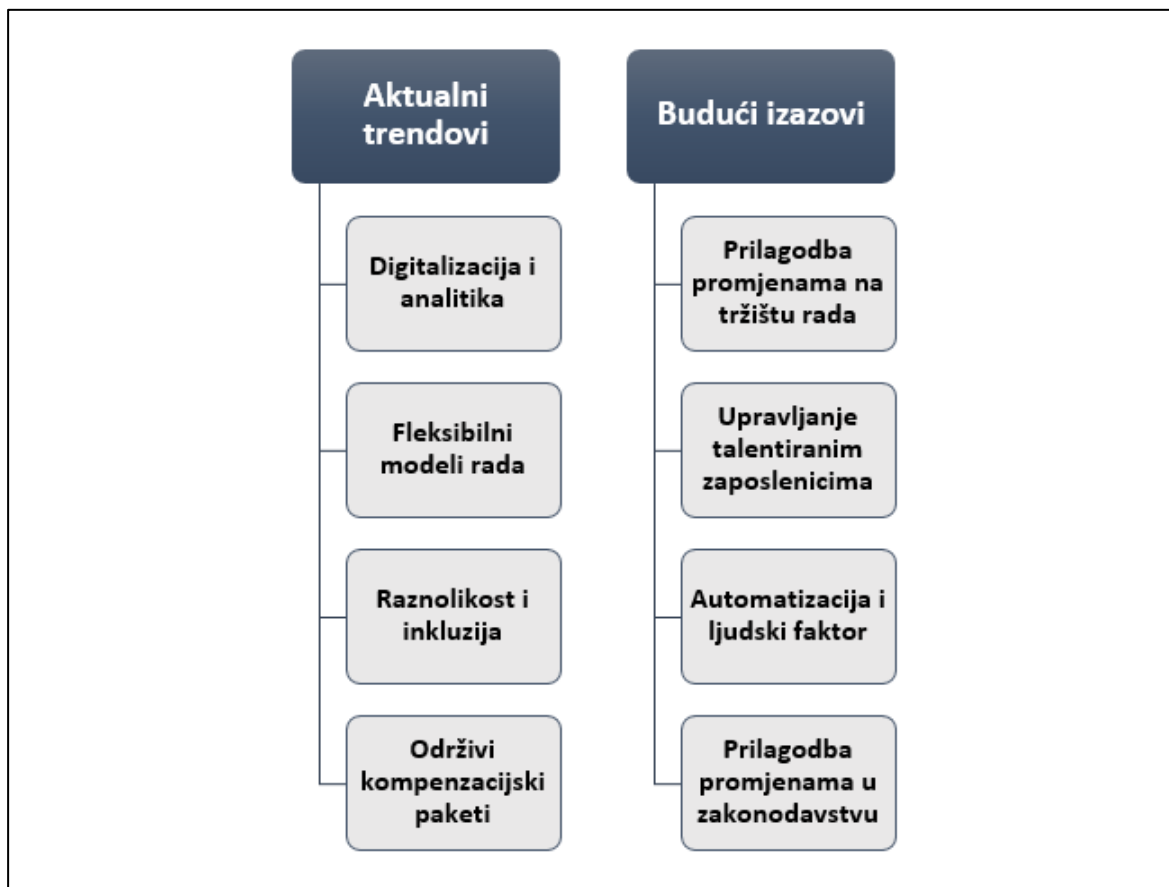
Aktualni trendovi

Digitalizacija i analitika

Fleksibilni modeli rada

Raznolikost i inkluzija

Održivi kompenzacijski paketi

Budući izazovi

Prilagodba promjenama na tržištu rada

Upravljanje talentiranim zaposlenicima

Automatizacija i ljudski faktor

Prilagodba promjenama u zakonodavstvu